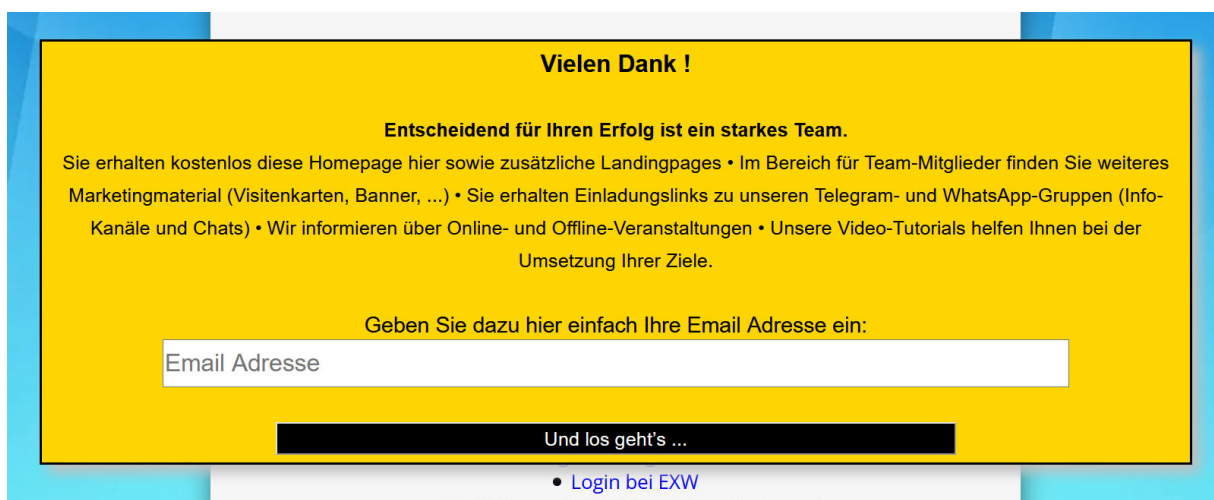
Vielen Dank !

Entscheidend für Ihren Erfolg ist ein starkes Team.
Sie erhalten kostenlos diese Homepage hier sowie zusätzliche Landingpages • Im Bereich für Team-Mitglieder finden Sie weiteres Marketingmaterial (Visitenkarten, Banner, ...) • Sie erhalten Einladungslinks zu unseren Telegram- und WhatsApp-Gruppen (Info-Kanäle und Chats) • Wir informieren über Online- und Offline-Veranstaltungen • Unsere Video-Tutorials helfen Ihnen bei der Umsetzung Ihrer Ziele.

Geben Sie dazu hier einfach Ihre Email Adresse ein:

Email Adresse

Und los geht's ...

• Login bei EXW